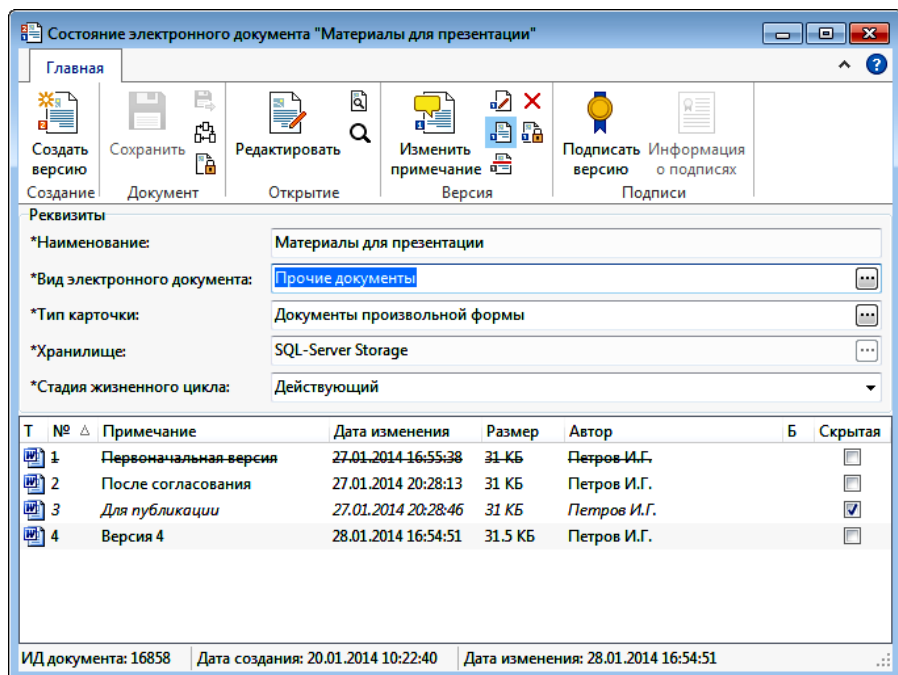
Состояние электронного документа "Материалы для презентации"

Главная

Создать версию
Создание

Сохранить
Документ

Редактировать
Открытие

Изменить примечание
Версия

Подписать версию
Информация о подписях
Подписи

Реквизиты

*Наименование: Материалы для презентации

*Вид электронного документа: Прочие документы

*Тип карточки: Документы произвольной формы

*Хранилище: SQL-Server Storage

*Стадия жизненного цикла: Действующий

| Т | № | Примечание | Дата изменения | Размер | Автор | Б | Скрытая |
|---|---|---|---|---|---|---|---|
| | ~~1~~ | ~~Первоначальная версия~~ | ~~27.01.2014 16:55:38~~ | ~~31 КБ~~ | ~~Петров И.Г.~~ | | ☐ |
| | 2 | После согласования | 27.01.2014 20:28:13 | 31 КБ | Петров И.Г. | | ☐ |
| | 3 | Для публикации | 27.01.2014 20:28:46 | 31 КБ | Петров И.Г. | | ☑ |
| | 4 | Версия 4 | 28.01.2014 16:54:51 | 31.5 КБ | Петров И.Г. | | ☐ |

ИД документа: 16858 | Дата создания: 20.01.2014 10:22:40 | Дата изменения: 28.01.2014 16:54:51